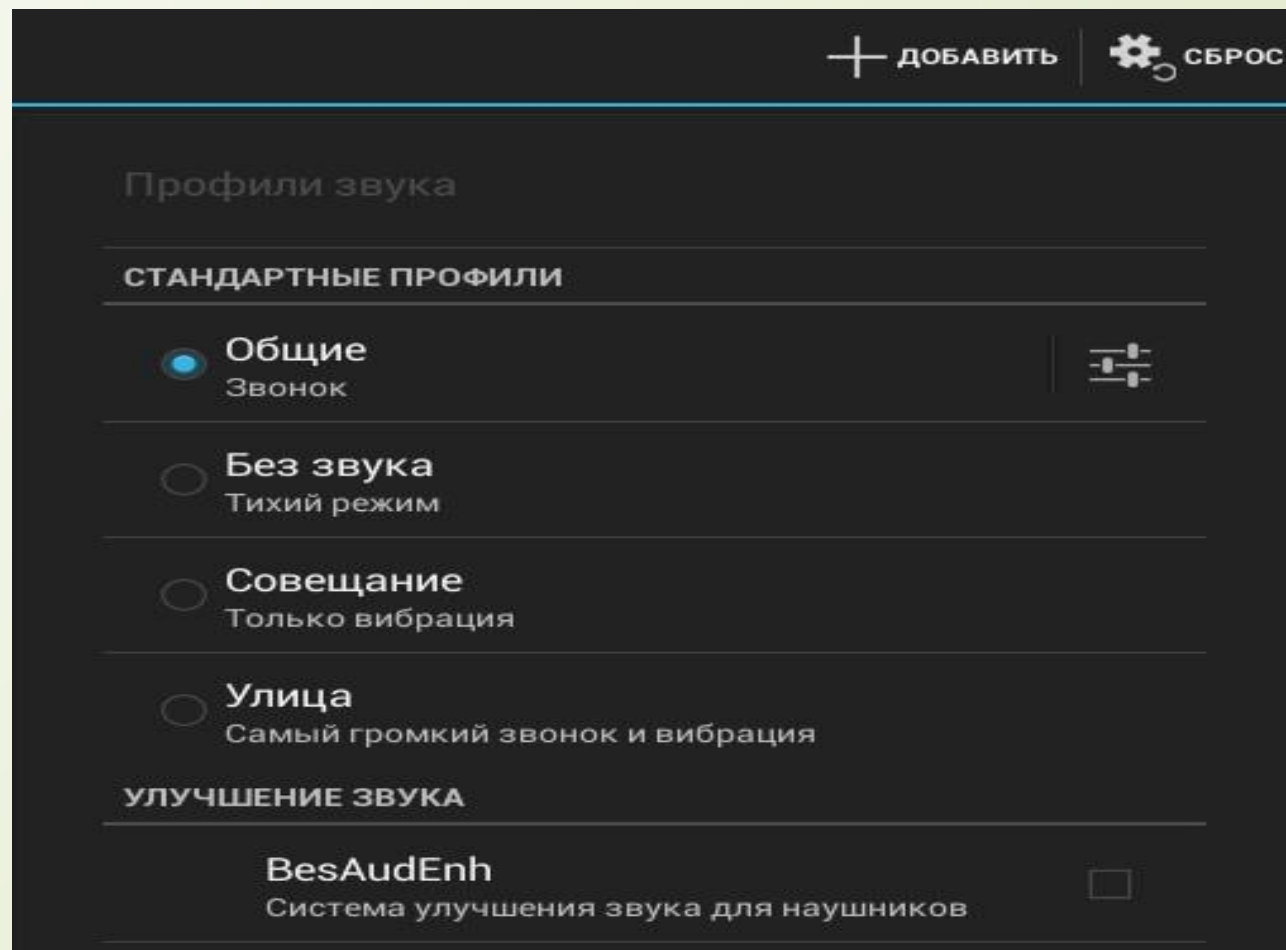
ДОБАВИТЬ СБРОС

Профили звука

СТАНДАРТНЫЕ ПРОФИЛИ

Общие
Звонок

Без звука
Тихий режим

Совещание
Только вибрация

Улица
Самый громкий звонок и вибрация

УЛУЧШЕНИЕ ЗВУКА

BesAudEnh
Система улучшения звука для наушников